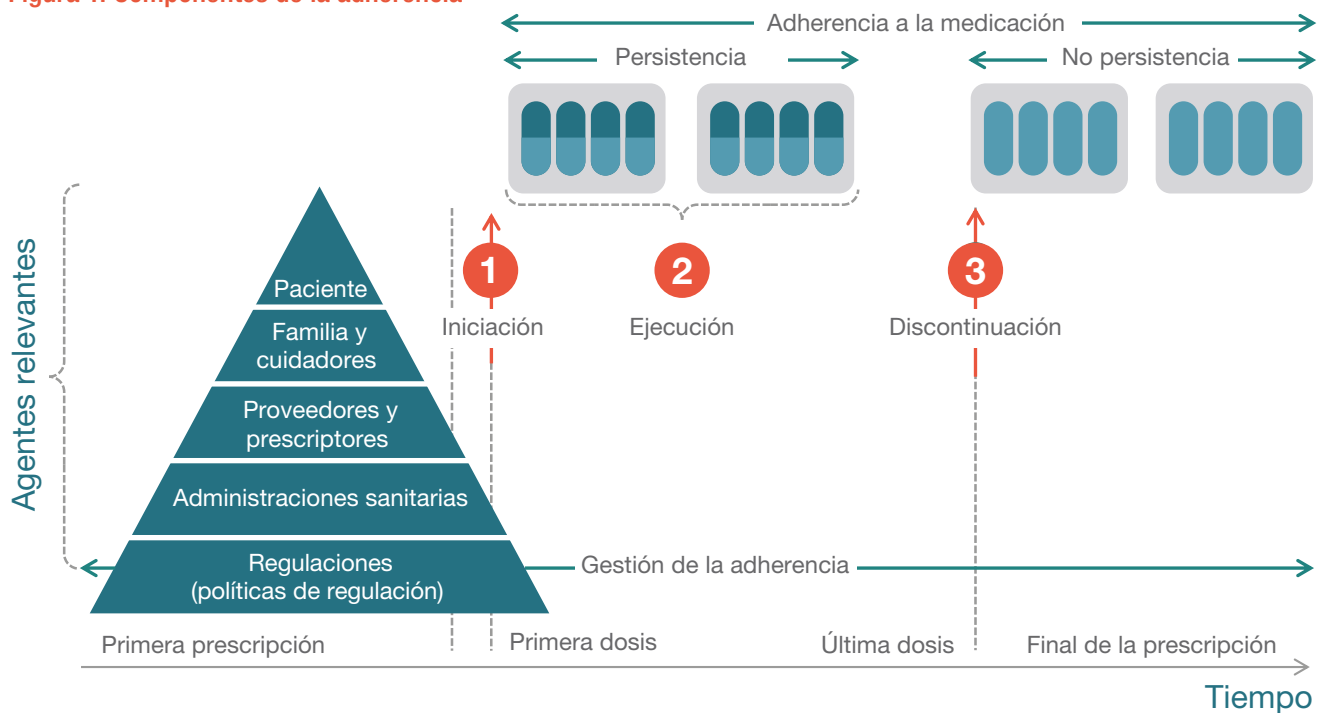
Figura 1. Componentes de la adherencia

Adherencia a la medicación

Persistencia

No persistencia

Agentes relevantes

Paciente

Familia y cuidadores

Proveedores y prescriptores

Administraciones sanitarias

Regulaciones (políticas de regulación)

1

Iniciación

2

Ejecución

3

Discontinuación

Gestión de la adherencia

Primera prescripción

Primera dosis

Última dosis

Final de la prescripción

Tiempo